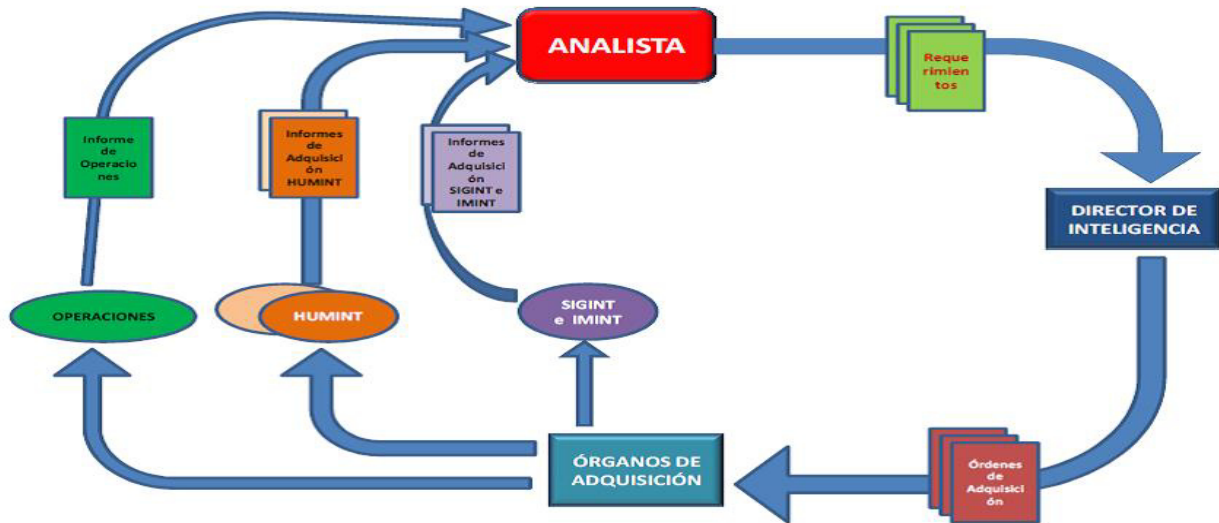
ANALISTA

Requerimientos

DIRECTOR DE INTELIGENCIA

Órdenes de Adquisición

ÓRGANOS DE ADQUISICIÓN

OPERACIONES

HUMINT

SIGINT e IMINT

Informe de Operaciones

Informes de Adquisición HUMINT

Informes de Adquisición SIGINT e IMINT